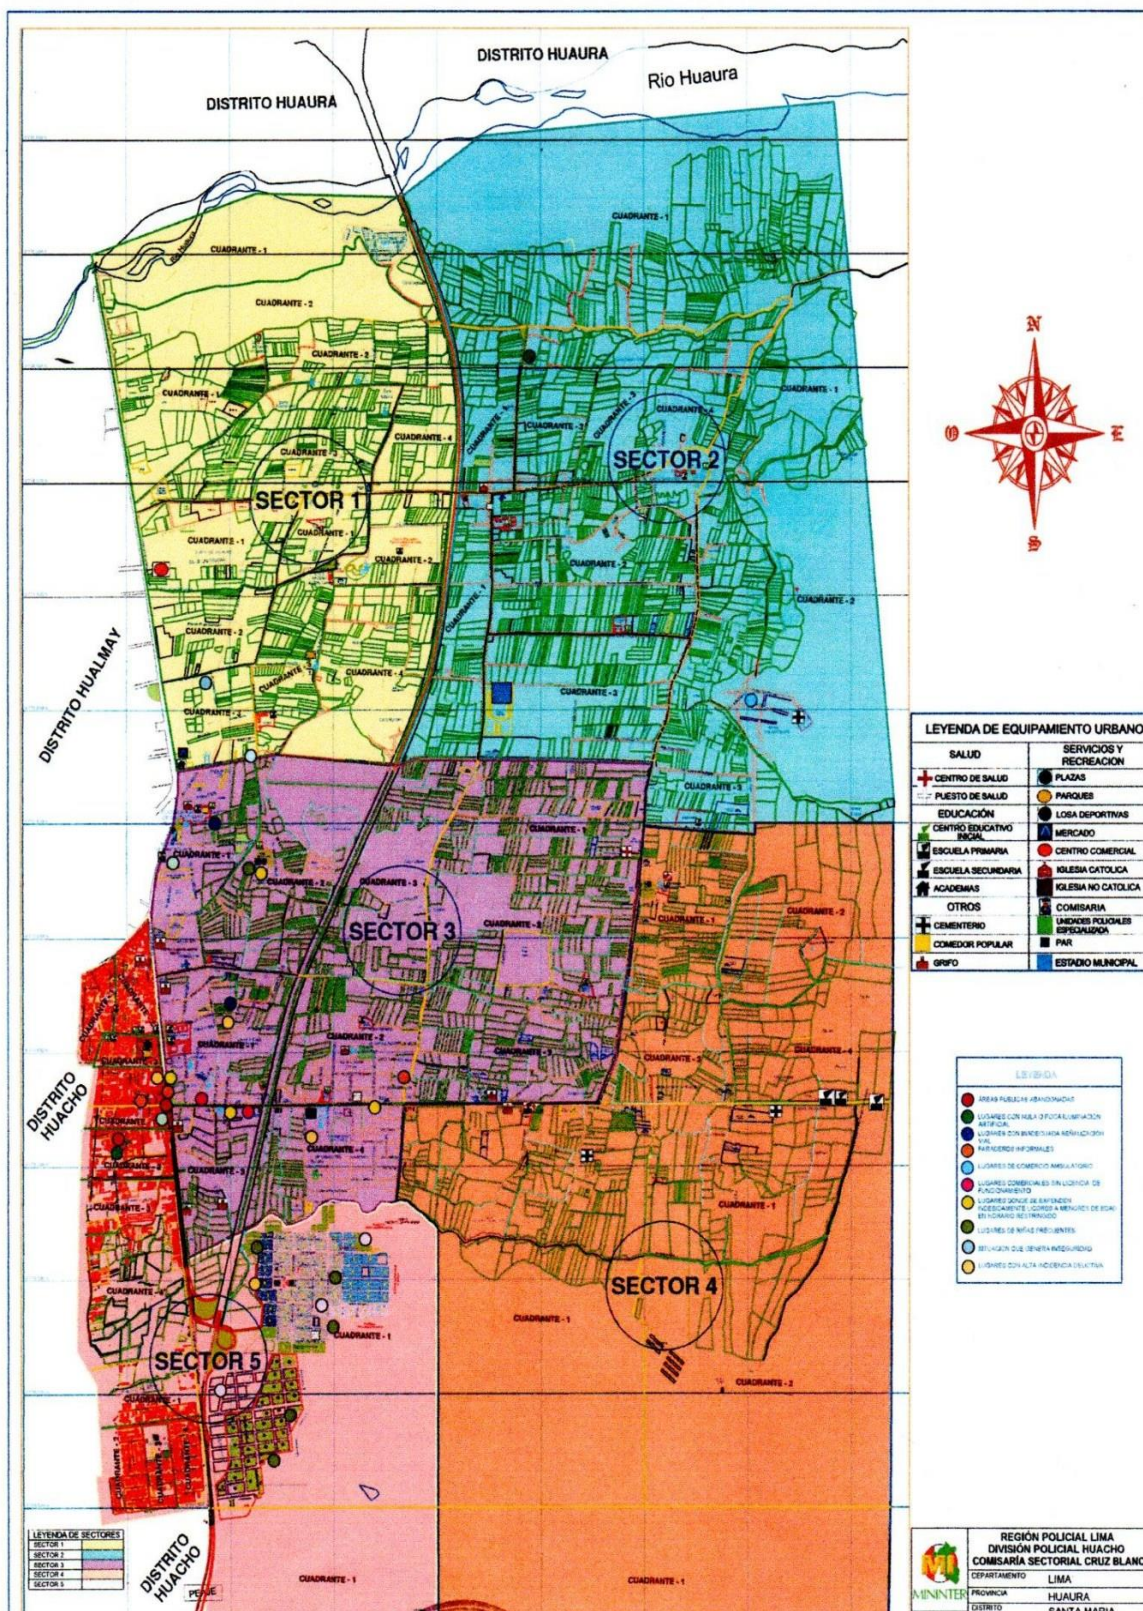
DISTRITO HUAURA
Rio Huaura
DISTRITO HUAURA
CUADRANTE - 1
CUADRANTE - 1
CUADRANTE - 2
CUADRANTE - 2
CUADRANTE - 1
CUADRANTE - 4
CUADRANTE - 1
CUADRANTE - 3
CUADRANTE - 4
CUADRANTE - 4
SECTOR 2
SECTOR 1
CUADRANTE - 1
CUADRANTE - 2
CUADRANTE - 1
CUADRANTE - 2
CUADRANTE - 2
CUADRANTE - 1
CUADRANTE - 2
CUADRANTE - 4
CUADRANTE - 3
CUADRANTE - 3
DISTRITO HUALMAY
N
O
E
S
LEYENDA DE EQUIPAMIENTO URBANO

| SALUD | SERVICIOS Y RECREACION |
|---|---|
| CENTRO DE SALUD | PLAZAS |
| PUESTO DE SALUD | PARQUES |
| EDUCACIÓN | LOSA DEPORTIVAS |
| CENTRO EDUCATIVO INICIAL | MERCADO |
| ESCUELA PRIMARIA | CENTRO COMERCIAL |
| ESCUELA SECUNDARIA | IGLESIA CATOLICA |
| ACADEMIAS | IGLESIA NO CATOLICA |
| OTROS | COMISARIA |
| CEMENTERIO | UNIDADES POLICIALES ESPECIALIZADA |
| COMEDOR POPULAR | PAR |
| GRIFO | ESTADIO MUNICIPAL |

CUADRANTE - 1
CUADRANTE - 3
CUADRANTE - 2
CUADRANTE - 1
CUADRANTE - 2
SECTOR 3
CUADRANTE - 3
CUADRANTE - 1
CUADRANTE - 2
CUADRANTE - 3
CUADRANTE - 3
CUADRANTE - 4
DISTRITO HUACHO
CUADRANTE - 4
CUADRANTE - 3
CUADRANTE - 1
LEYENDA
AREAS PUBLICAS ABANDONADAS
LUGARES CON NULA O POCA ILUMINACION ARTIFICIAL
LUGARES CON INADECUADA SEÑALIZACION VIAL
PARADEROS INFORMALES
LUGARES DE COMERCIO AMBULATORIO
LUGARES COMERCIALES SIN LICENCIA DE FUNCIONAMIENTO
LUGARES DONDE SE EXPENDEN INDEBIDAMENTE LICORES A MENORES DE EDAD EN HORARIO RESTRINGIDO
LUGARES DE RIÑAS FRECUENTES
SITUACION QUE GENERA INSEGURIDAD
LUGARES CON ALTA INCIDENCIA DELICTIVA
CUADRANTE - 1
SECTOR 4
CUADRANTE - 1
CUADRANTE - 1
SECTOR 5
CUADRANTE - 2
CUADRANTE - 1
CUADRANTE - 2
LEYENDA DE SECTORES
SECTOR 1
SECTOR 2
SECTOR 3
SECTOR 4
SECTOR 5
DISTRITO HUACHO
PERUE
CUADRANTE - 1
CUADRANTE - 1
MININTER
REGIÓN POLICIAL LIMA
DIVISIÓN POLICIAL HUACHO
COMISARÍA SECTORIAL CRUZ BLANCO
DEPARTAMENTO LIMA
PROVINCIA HUAURA
DISTRITO SANTA MARIA